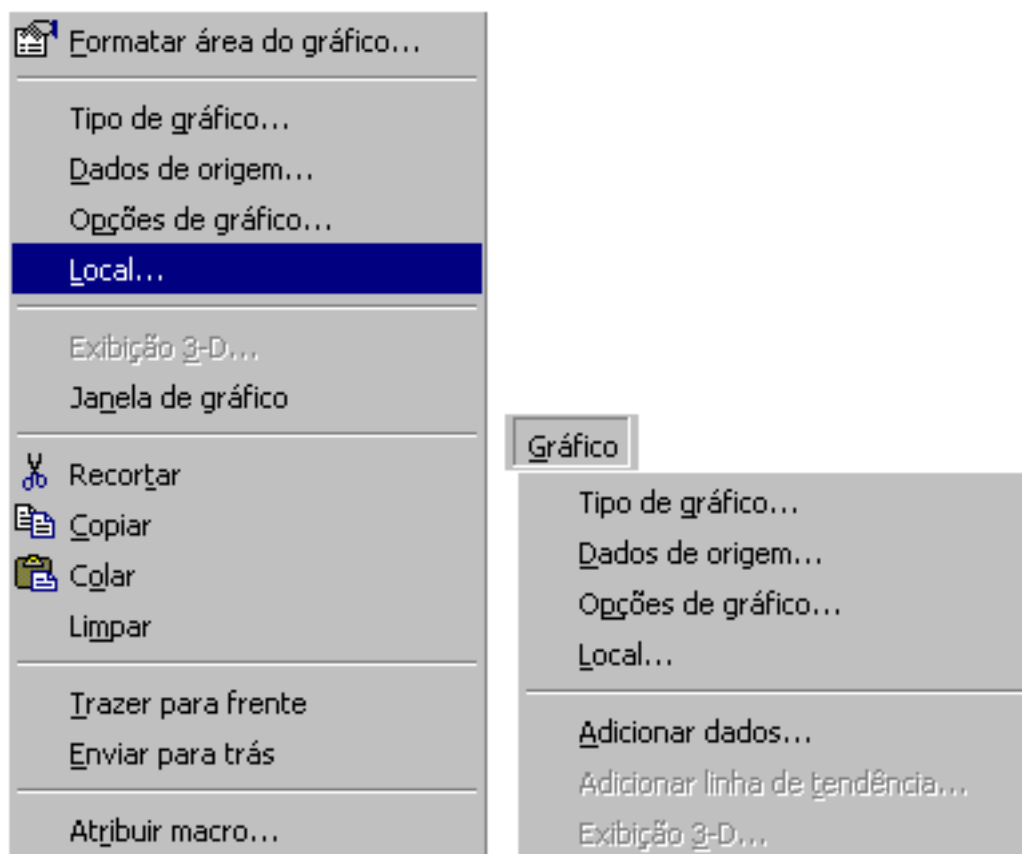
Formatar área do gráfico...

Tipo de gráfico...
Dados de origem...
Opções de gráfico...
Local...

Exibição 3-D...
Janela de gráfico

Recortar
Copiar
Colar
Limpar

Trazer para frente
Enviar para trás

Atribuir macro...

Gráfico

Tipo de gráfico...
Dados de origem...
Opções de gráfico...
Local...

Adicionar dados...
Adicionar linha de tendência...
Exibição 3-D...